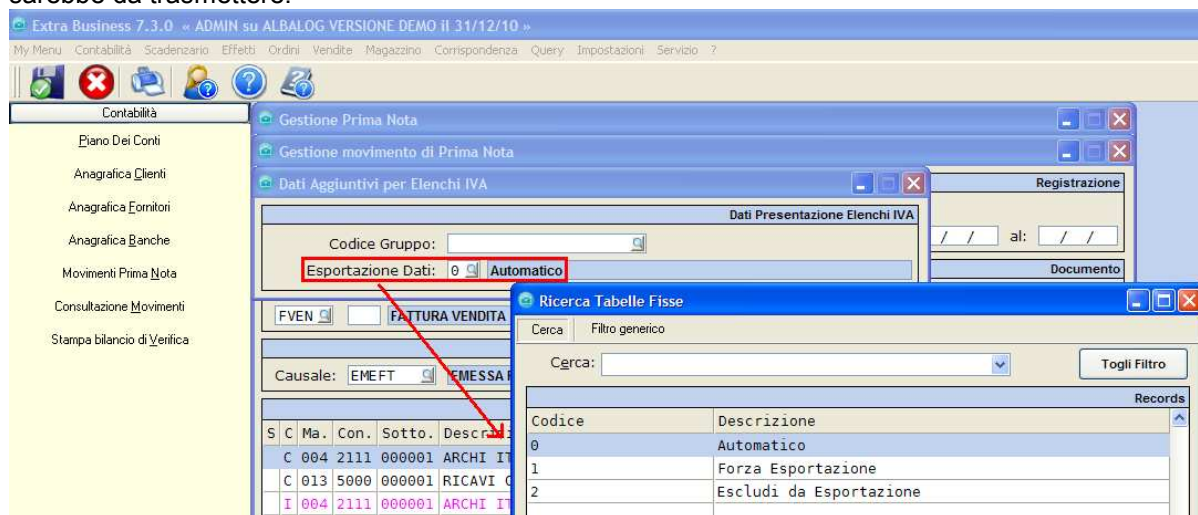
sarebbe da trasmettere.

Extra Business 7.3.0 « ADMIN su ALBALOG VERSIONE DEMO il 31/12/10 »

My Menu Contabilità Scadenzario Effetti Ordini Vendite Magazzino Corrispondenza Query Impostazioni Servizio ?

Contabilità
Piano Dei Conti
Anagrafica Clienti
Anagrafica Fornitori
Anagrafica Banche
Movimenti Prima Nota
Consultazione Movimenti
Stampa bilancio di Verifica

Gestione Prima Nota

Gestione movimento di Prima Nota

Dati Aggiuntivi per Elenchi IVA

Dati Presentazione Elenchi IVA

Codice Gruppo:

Esportazione Dati: 0 Automatico

Registrazione

/ / al: / /

Documento

FVEN FATTURA VENDITA

Causale: EMEFT EMESSA F

| S | C | Ma. | Con. | Sotto. | Descr |
|---|---|---|---|---|---|
| | C | 004 | 2111 | 000001 | ARCHI IT |
| | C | 013 | 5000 | 000001 | RICAVI C |
| | I | 004 | 2111 | 000001 | ARCHI IT |

Ricerca Tabelle Fisse

Cerca Filtro generico

Cerca:

Togli Filtro

Records

| Codice | Descrizione |
|---|---|
| 0 | Automatico |
| 1 | Forza Esportazione |
| 2 | Escludi da Esportazione |